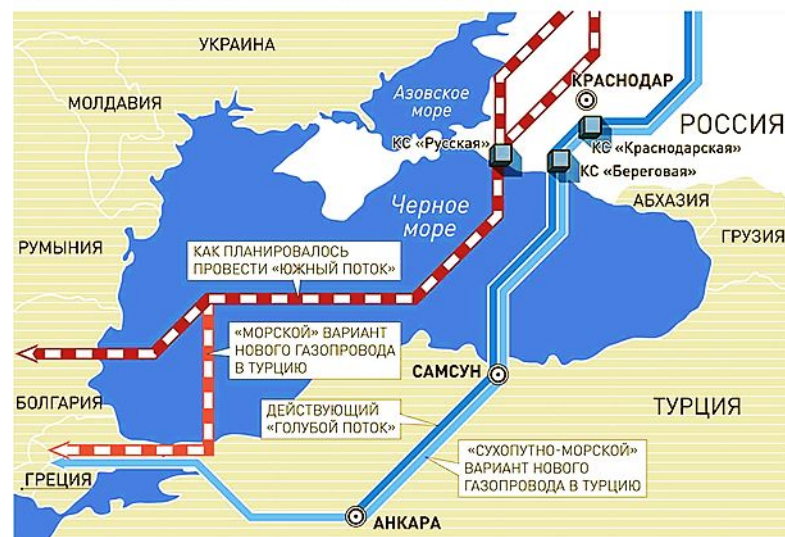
УКРАИНА

МОЛДАВИЯ

Азовское море

КРАСНОДАР

РОССИЯ

КС «Русская»

КС «Краснодарская»

КС «Береговая»

Черное море

АБХАЗИЯ

ГРУЗИЯ

РУМЫНИЯ

КАК ПЛАНИРОВАЛОСЬ ПРОВЕСТИ «ЮЖНЫЙ ПОТОК»

«МОРСКОЙ» ВАРИАНТ НОВОГО ГАЗОПРОВОДА В ТУРЦИЮ

САМСУН

БОЛГАРИЯ

ДЕЙСТВУЮЩИЙ «ГОЛУБОЙ ПОТОК»

ТУРЦИЯ

ГРЕЦИЯ

«СУХОПУТНО-МОРСКОЙ» ВАРИАНТ НОВОГО ГАЗОПРОВОДА В ТУРЦИЮ

АНКАРА